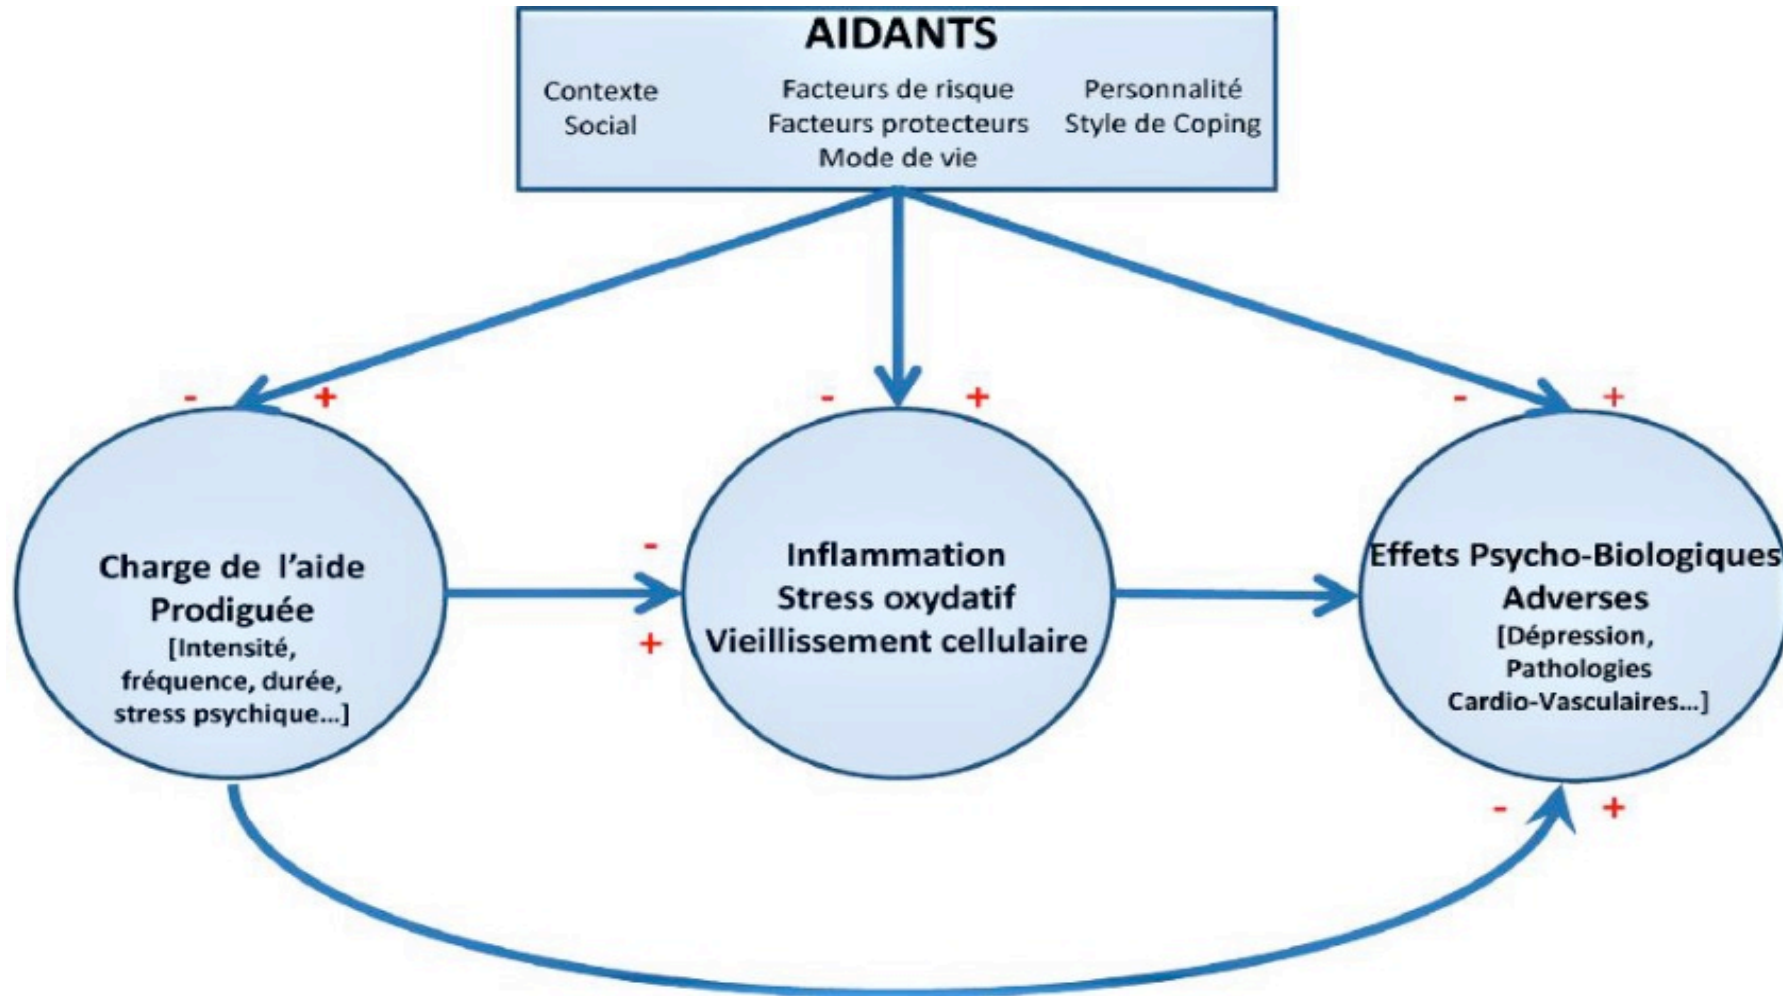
AIDANTS

Contexte Social

Facteurs de risque
Facteurs protecteurs
Mode de vie

Personnalité
Style de Coping

- +

- +

- +

Charge de l'aide Prodiguée
[Intensité, fréquence, durée, stress psychique...]

-
+

Inflammation
Stress oxydatif
Vieillissement cellulaire

Effets Psycho-Biologiques Adverses
[Dépression, Pathologies Cardio-Vasculaires...]

- +